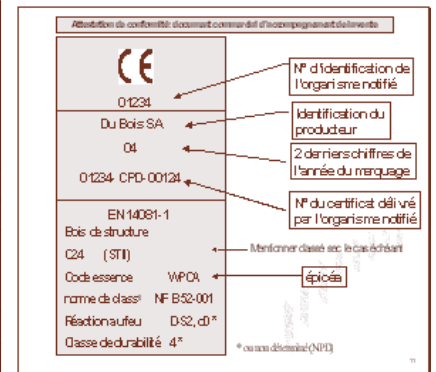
Attestation de conformité: document commercial d'accompagnement de la vente

CE

01234

Du Bois SA

04

01234- CPD-00124

EN 14081-1

Bois de structure

C24 (ST II)

Code essence WPCA

norme de classt NF B52-001

Réaction au feu D-S2, d0 *

Classe de durabilité 4 *

N° d'identification de l'organisme notifié

Identification du producteur

2 derniers chiffres de l'année du marquage

N° du certificat délivré par l'organisme notifié

Mentionner classe sec. le cas échéant

épicéa

* ou non déterminé (NPD)

11